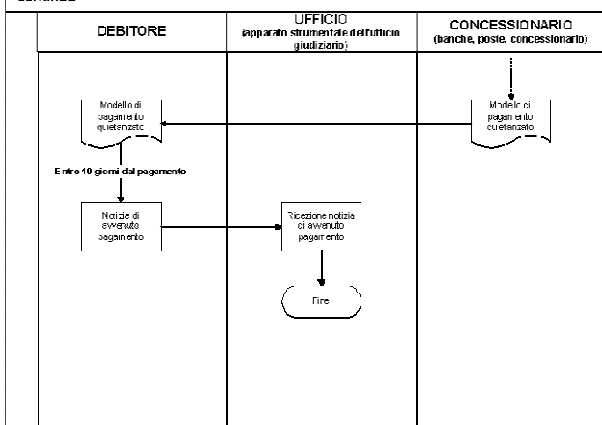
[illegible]

DEBITORE

UFFICIO
(apparato strumentale dell'ufficio giudiziario)

CONCESSIONARIO
(banche, poste, concessionario)

Modello di pagamento quietanzato

Modello di pagamento quietanzato

Entro 10 giorni dal pagamento

Notizia di avvenuto pagamento

Ricezione notizia di avvenuto pagamento

Fine